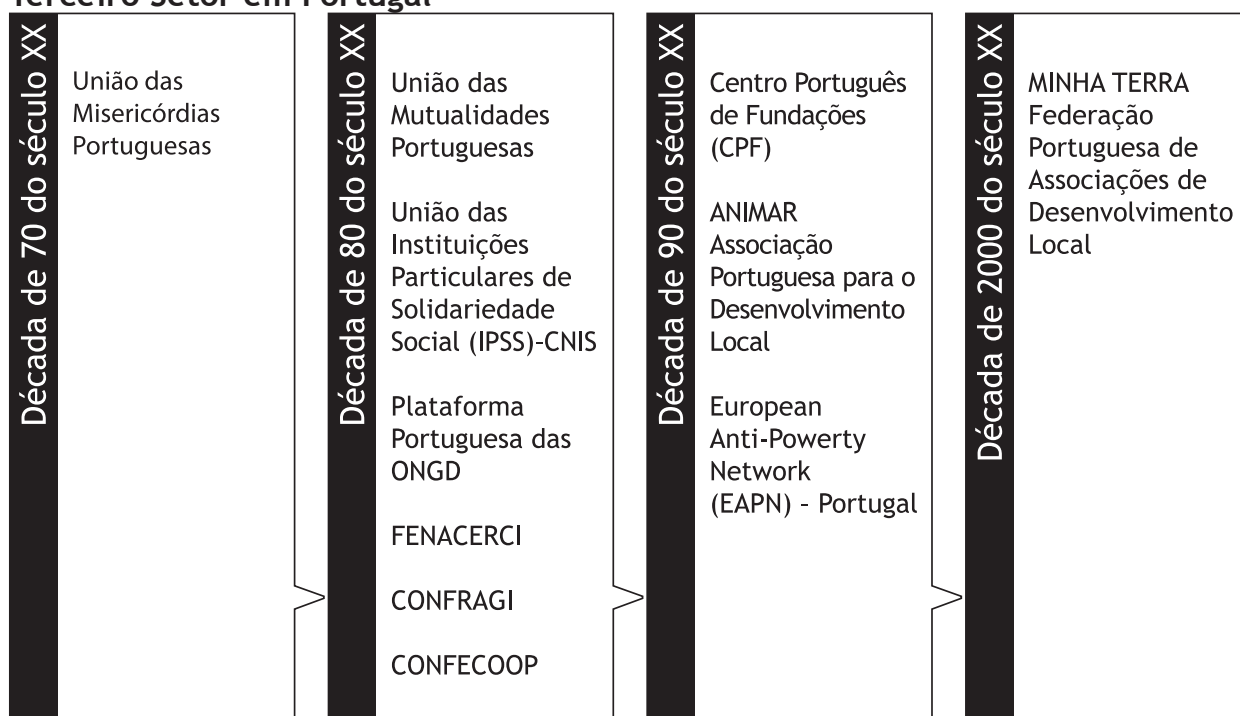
Terceiro Setor em Portugal

Década de 70 do século XX

União das Misericórdias Portuguesas

Década de 80 do século XX

União das Mutualidades Portuguesas

União das Instituições Particulares de Solidariedade Social (IPSS)-CNIS

Plataforma Portuguesa das ONGD

FENACERCI

CONFRAGI

CONFECOOP

Década de 90 do século XX

Centro Português de Fundações (CPF)

ANIMAR Associação Portuguesa para o Desenvolvimento Local

European Anti-Powerty Network (EAPN) - Portugal

Década de 2000 do século XX

MINHA TERRA Federação Portuguesa de Associações de Desenvolvimento Local